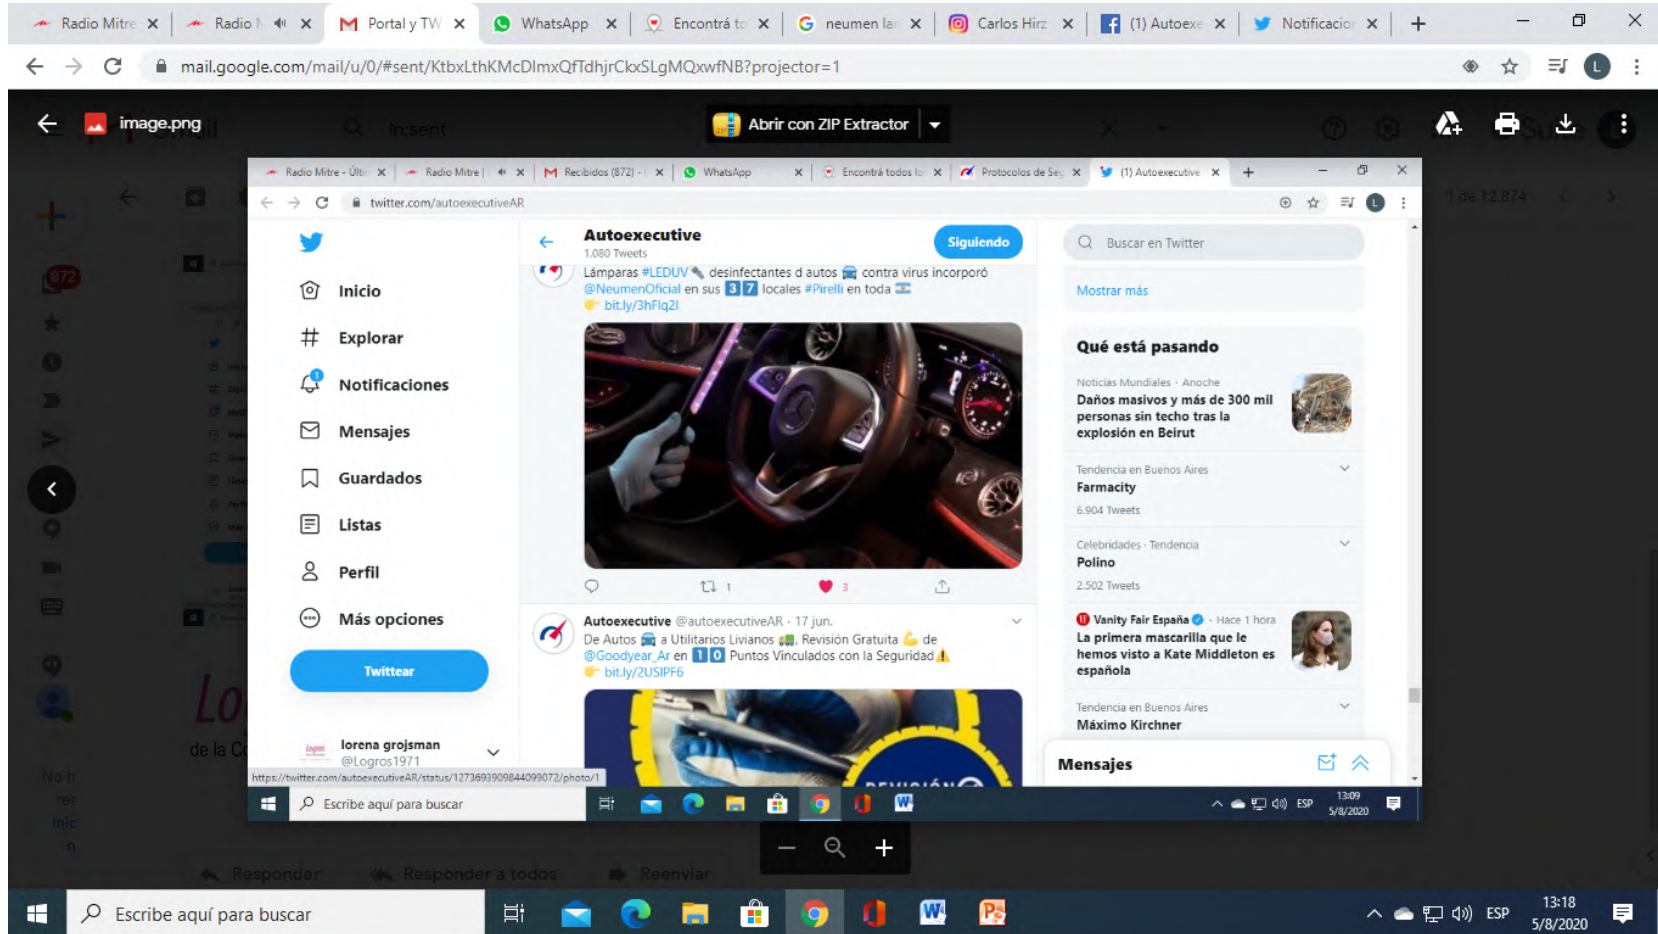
Radio Mitre ×  Radio ×  Portal y TW ×  WhatsApp ×  Encontrá to ×  neumen la ×  Carlos Hirz ×  (1) Autoexe ×  Notificacion ×  +

mail.google.com/mail/u/0/#sent/KtbxLthKMcDlmxQfTdhjrCkxSLgMQxwfNB?projector=1

image.png

Abrir con ZIP Extractor

Radio Mitre - Últi ×  Radio Mitre | ×  Recibidos (872) - ×  WhatsApp ×  Encontrá todos lo ×  Protocolos de Seg ×  (1) Autoexecutive ×  +

twitter.com/autoexecutiveAR

Inicio

Explorar

Notificaciones

Mensajes

Guardados

Listas

Perfil

Más opciones

Twittear

lorena grojsman
@Logros1971

Autoexecutive
1.080 Tweets

Siguiendo

Lámparas #LEDUV desinfectantes d autos contra virus incorporó @NeumenOficial en sus 3 7 locales #Pirelli en toda
bit.ly/3hFlq2l

1  3

Autoexecutive @autoexecutiveAR · 17 jun.
De Autos a Utilitarios Livianos . Revisión Gratuita de @Goodyear_Ar en 1 0 Puntos Vinculados con la Seguridad
bit.ly/2USIPF6

Buscar en Twitter

Mostrar más

Qué está pasando

Noticias Mundiales · Anoche
Daños masivos y más de 300 mil personas sin techo tras la explosión en Beirut

Tendencia en Buenos Aires
Farmacity
6.904 Tweets

Celebridades · Tendencia
Polino
2.502 Tweets

Vanity Fair España · Hace 1 hora
La primera mascarilla que le hemos visto a Kate Middleton es española

Tendencia en Buenos Aires
Máximo Kirchner

Mensajes

https://twitter.com/autoexecutiveAR/status/1273693909844099072/photo/1

Escribe aquí para buscar

ESP 13:09 5/8/2020

Responder  Responder a todos  Reenviar

Escribe aquí para buscar

ESP 13:18 5/8/2020